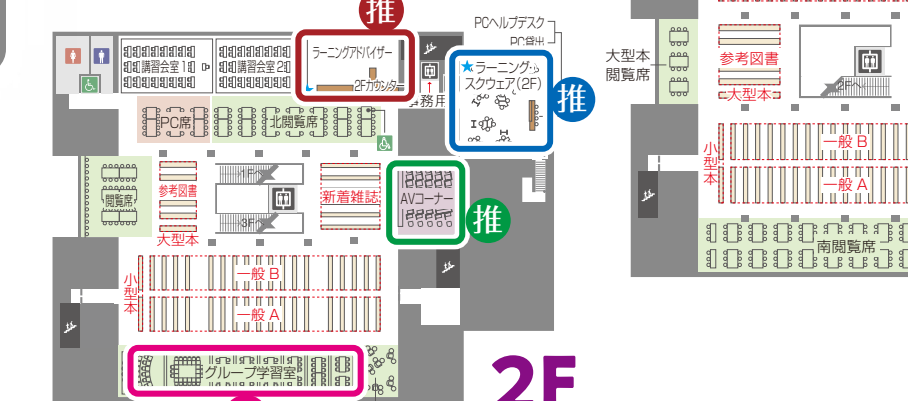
推

PCヘルプデスク
PC貸出

講習会室1
講習会室2

ラーニングアドバイザー
2Fカウンター

事務局

★ラーニング・スクウェア(2F)

推

PC席
北閲覧席

1F
3F

参考図書
閲覧席
大型本

新着雑誌

AVコーナー

推

小型本

一般 B
一般 A

グループ学習室

2F

大型本閲覧席

参考図書
大型本

2Fへ

小型本

一般 B
一般 A

南閲覧席